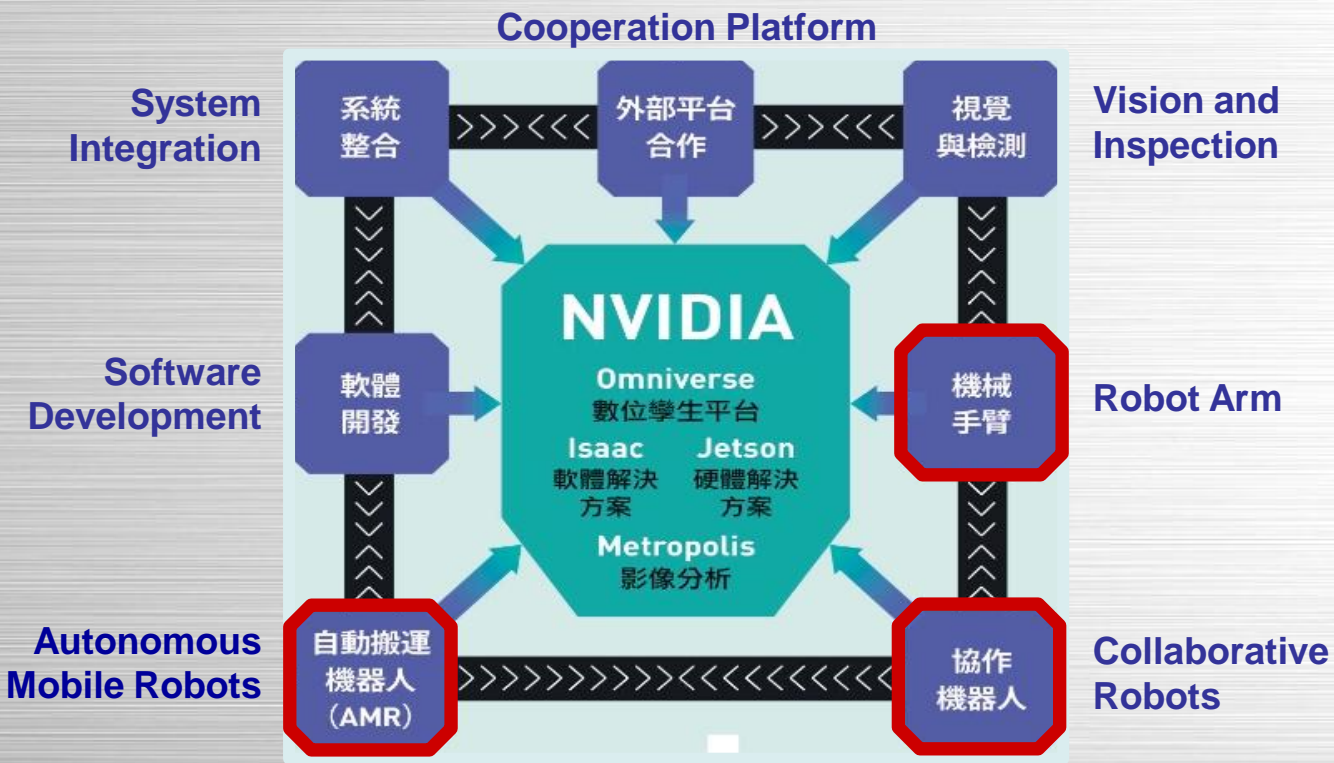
Cooperation Platform

System Integration

系統整合

外部平台合作

視覺與檢測

Vision and Inspection

NVIDIA

Omniverse
數位孿生平台

Isaac
軟體解決方案

Jetson
硬體解決方案

Metropolis
影像分析

Software Development

軟體開發

機械手臂

Robot Arm

Autonomous Mobile Robots

自動搬運機器人 (AMR)

協作機器人

Collaborative Robots